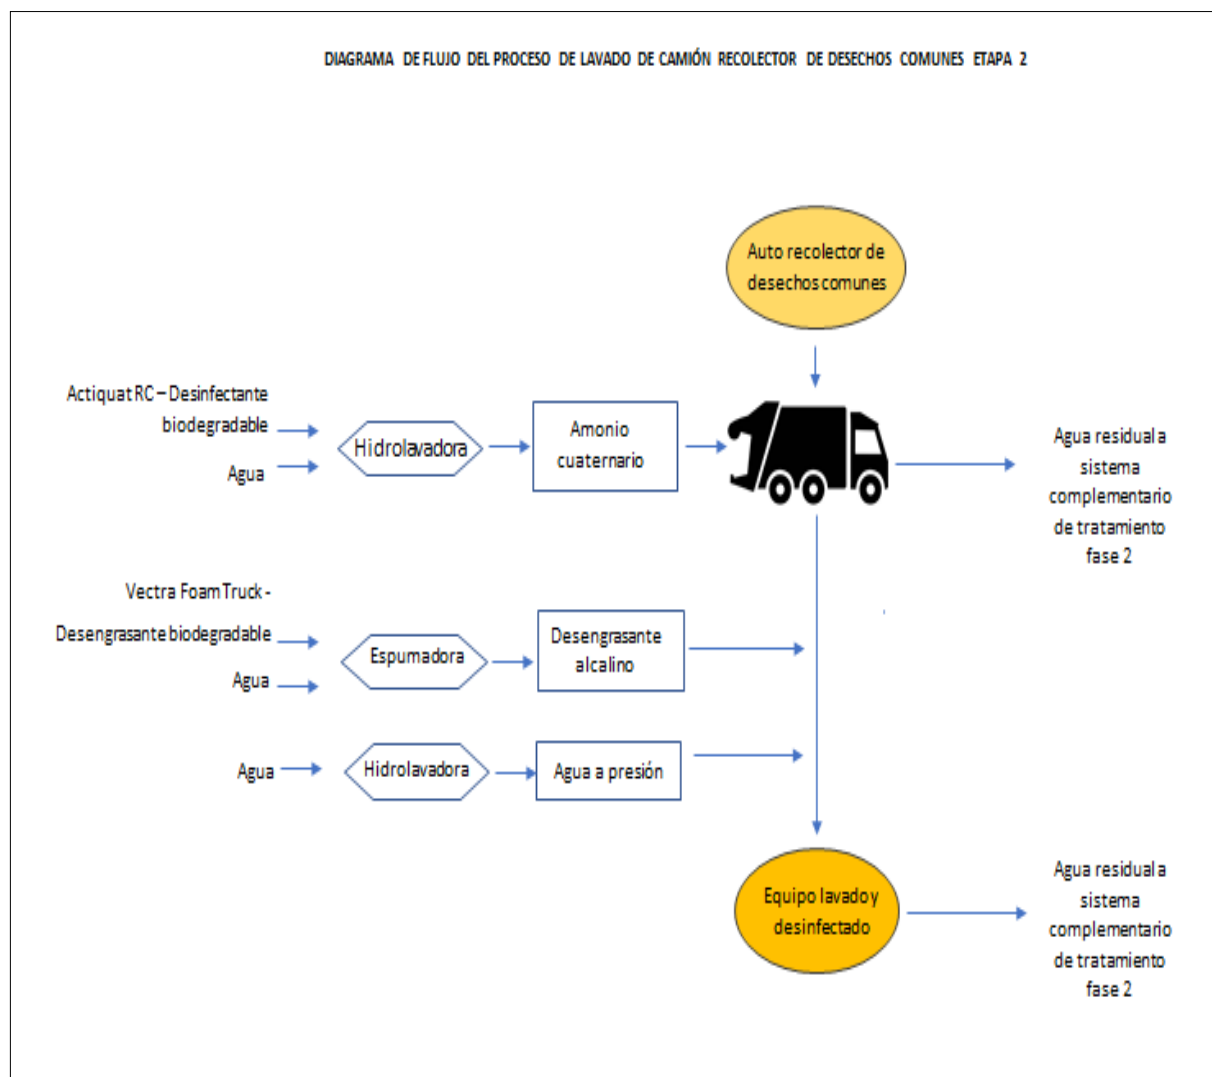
DIAGRAMA DE FLUJO DEL PROCESO DE LAVADO DE CAMIÓN RECOLECTOR DE DESECHOS COMUNES ETAPA 2

Auto recolector de desechos comunes

Actiquat RC – Desinfectante biodegradable

Agua

Hidrolavadora

Amonio cuaternario

Agua residual a sistema complementario de tratamiento fase 2

Vectra Foam Truck - Desengrasante biodegradable

Agua

Espumadora

Desengrasante alcalino

Agua

Hidrolavadora

Agua a presión

Equipo lavado y desinfectado

Agua residual a sistema complementario de tratamiento fase 2